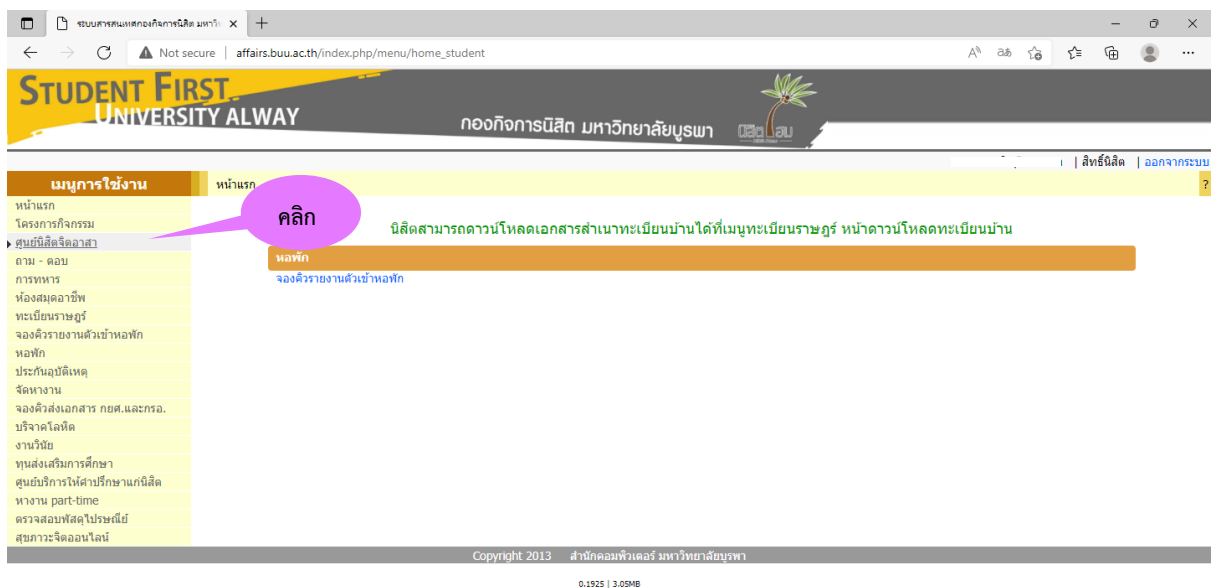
ระบบสารสนเทศกองกิจการนิสิต มหาวิท ×
+

Not secure | affairs.buu.ac.th/index.php/menu/home_student

STUDENT FIRST
UNIVERSITY ALWAY
กองกิจการนิสิต มหาวิทยาลัยบูรพา

| สิทธิ์นิสิต | ออกจากระบบ

เมนูการใช้งาน
หน้าแรก
?

หน้าแรก
โครงการกิจกรรม
ศูนย์นิสิตจิตอาสา
ถาม - ตอบ
การทหาร
ห้องสมุดอาชีพ
ทะเบียนราษฎร์
จองคิวรายงานตัวเข้าหอพัก
หอพัก
ประกันอุบัติเหตุ
จัดหางาน
จองคิวส่งเอกสาร กยศ.และกรอ.
บริจาคโลหิต
งานวินัย
ทุนส่งเสริมการศึกษา
ศูนย์บริการให้คำปรึกษาแก่นิสิต
หางาน part-time
ตรวจสอบพัสดุไปรษณีย์
สุขภาวะจิตออนไลน์

คลิก

นิสิตสามารถดาวน์โหลดเอกสารสำเนาทะเบียนบ้านได้ที่เมนูทะเบียนราษฎร์ หน้าดาวน์โหลดทะเบียนบ้าน

หอพัก
จองคิวรายงานตัวเข้าหอพัก

Copyright 2013 สำนักคอมพิวเตอร์ มหาวิทยาลัยบูรพา

0.1925 | 3.05MB